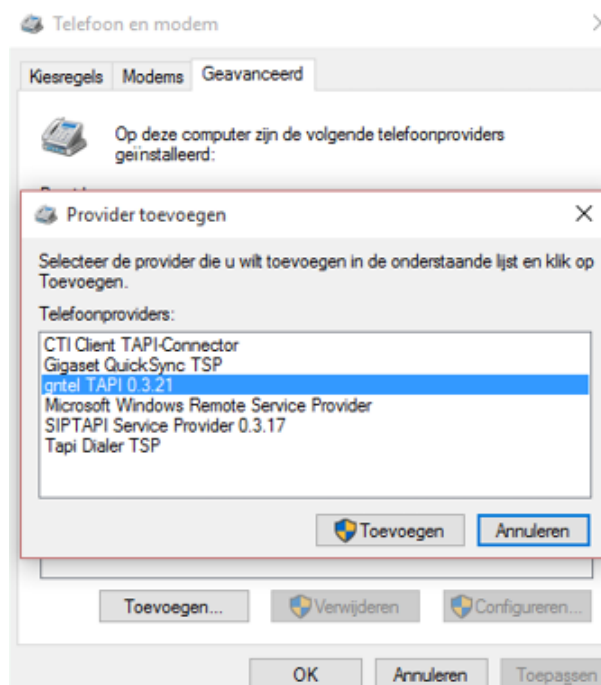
Telefoon en modem

Kiesregels | Modems | Geavanceerd

Op deze computer zijn de volgende telefoonproviders geïnstalleerd:

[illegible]

Provider toevoegen

Selecteer de provider die u wilt toevoegen in de onderstaande lijst en klik op Toevoegen.

Telefoonproviders:

CTI Client TAPI-Connector
Gigaset QuickSync TSP
gntel TAPI 0.3.21
Microsoft Windows Remote Service Provider
SIPTAPI Service Provider 0.3.17
Tapi Dialer TSP

Toevoegen | Annuleren

Toevoegen... | Verwijderen | Configureren...

OK | Annuleren | Toepassen